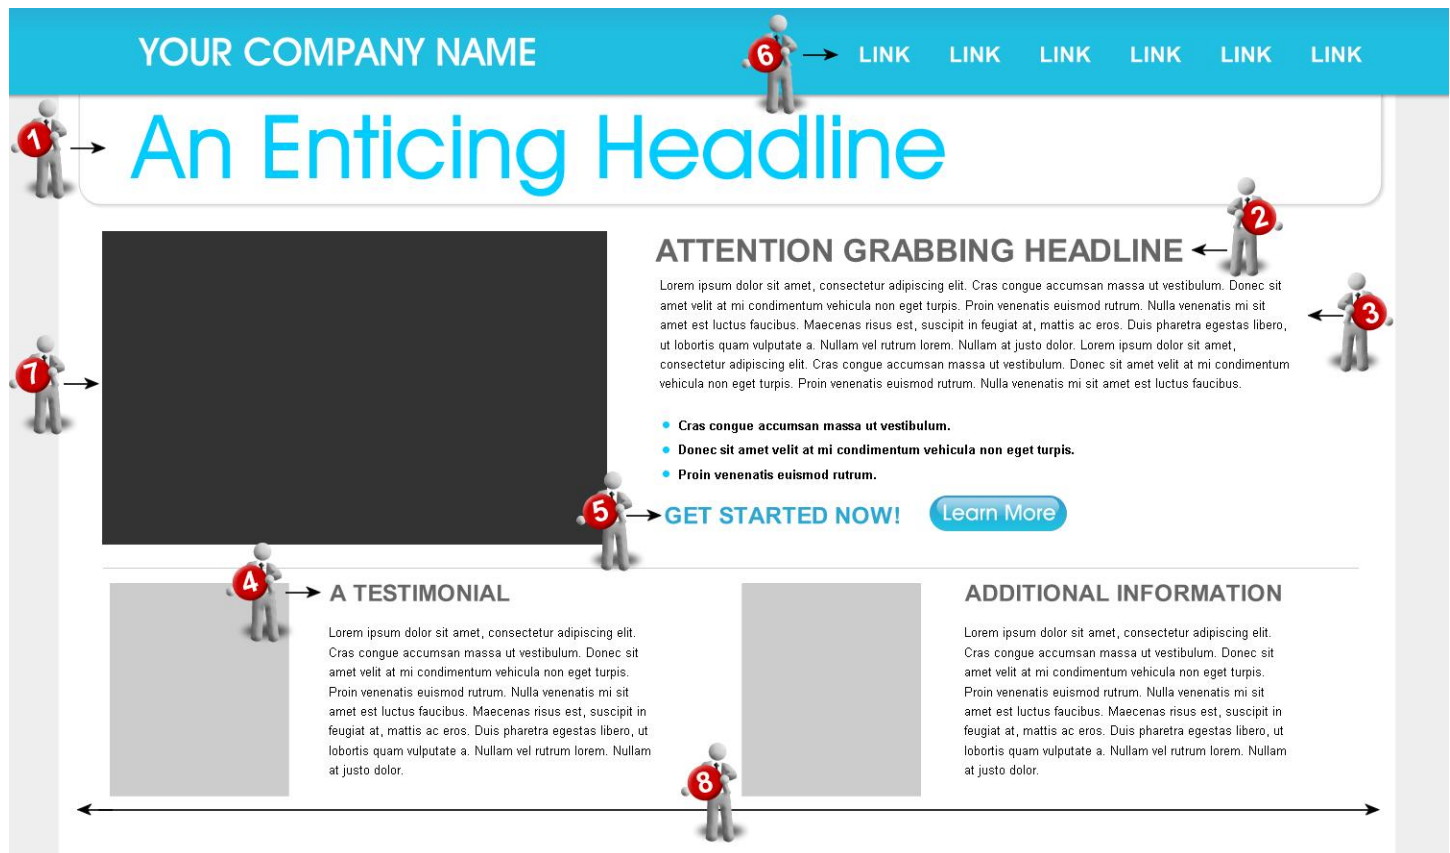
YOUR COMPANY NAME

6

LINK LINK LINK LINK LINK LINK

1

An Enticing Headline

2

ATTENTION GRABBING HEADLINE

3

Lorem ipsum dolor sit amet, consectetur adipiscing elit. Cras congue accumsan massa ut vestibulum. Donec sit amet velit at mi condimentum vehicula non eget turpis. Proin venenatis euismod rutrum. Nulla venenatis mi sit amet est luctus faucibus. Maecenas risus est, suscipit in feugiat at, mattis ac eros. Duis pharetra egestas libero, ut lobortis quam vulputate a. Nullam vel rutrum lorem. Nullam at justo dolor. Lorem ipsum dolor sit amet, consectetur adipiscing elit. Cras congue accumsan massa ut vestibulum. Donec sit amet velit at mi condimentum vehicula non eget turpis. Proin venenatis euismod rutrum. Nulla venenatis mi sit amet est luctus faucibus.

7

- Cras congue accumsan massa ut vestibulum.
- Donec sit amet velit at mi condimentum vehicula non eget turpis.
- Proin venenatis euismod rutrum.

5

GET STARTED NOW!

Learn More

4

A TESTIMONIAL

Lorem ipsum dolor sit amet, consectetur adipiscing elit. Cras congue accumsan massa ut vestibulum. Donec sit amet velit at mi condimentum vehicula non eget turpis. Proin venenatis euismod rutrum. Nulla venenatis mi sit amet est luctus faucibus. Maecenas risus est, suscipit in feugiat at, mattis ac eros. Duis pharetra egestas libero, ut lobortis quam vulputate a. Nullam vel rutrum lorem. Nullam at justo dolor.

ADDITIONAL INFORMATION

Lorem ipsum dolor sit amet, consectetur adipiscing elit. Cras congue accumsan massa ut vestibulum. Donec sit amet velit at mi condimentum vehicula non eget turpis. Proin venenatis euismod rutrum. Nulla venenatis mi sit amet est luctus faucibus. Maecenas risus est, suscipit in feugiat at, mattis ac eros. Duis pharetra egestas libero, ut lobortis quam vulputate a. Nullam vel rutrum lorem. Nullam at justo dolor.

8